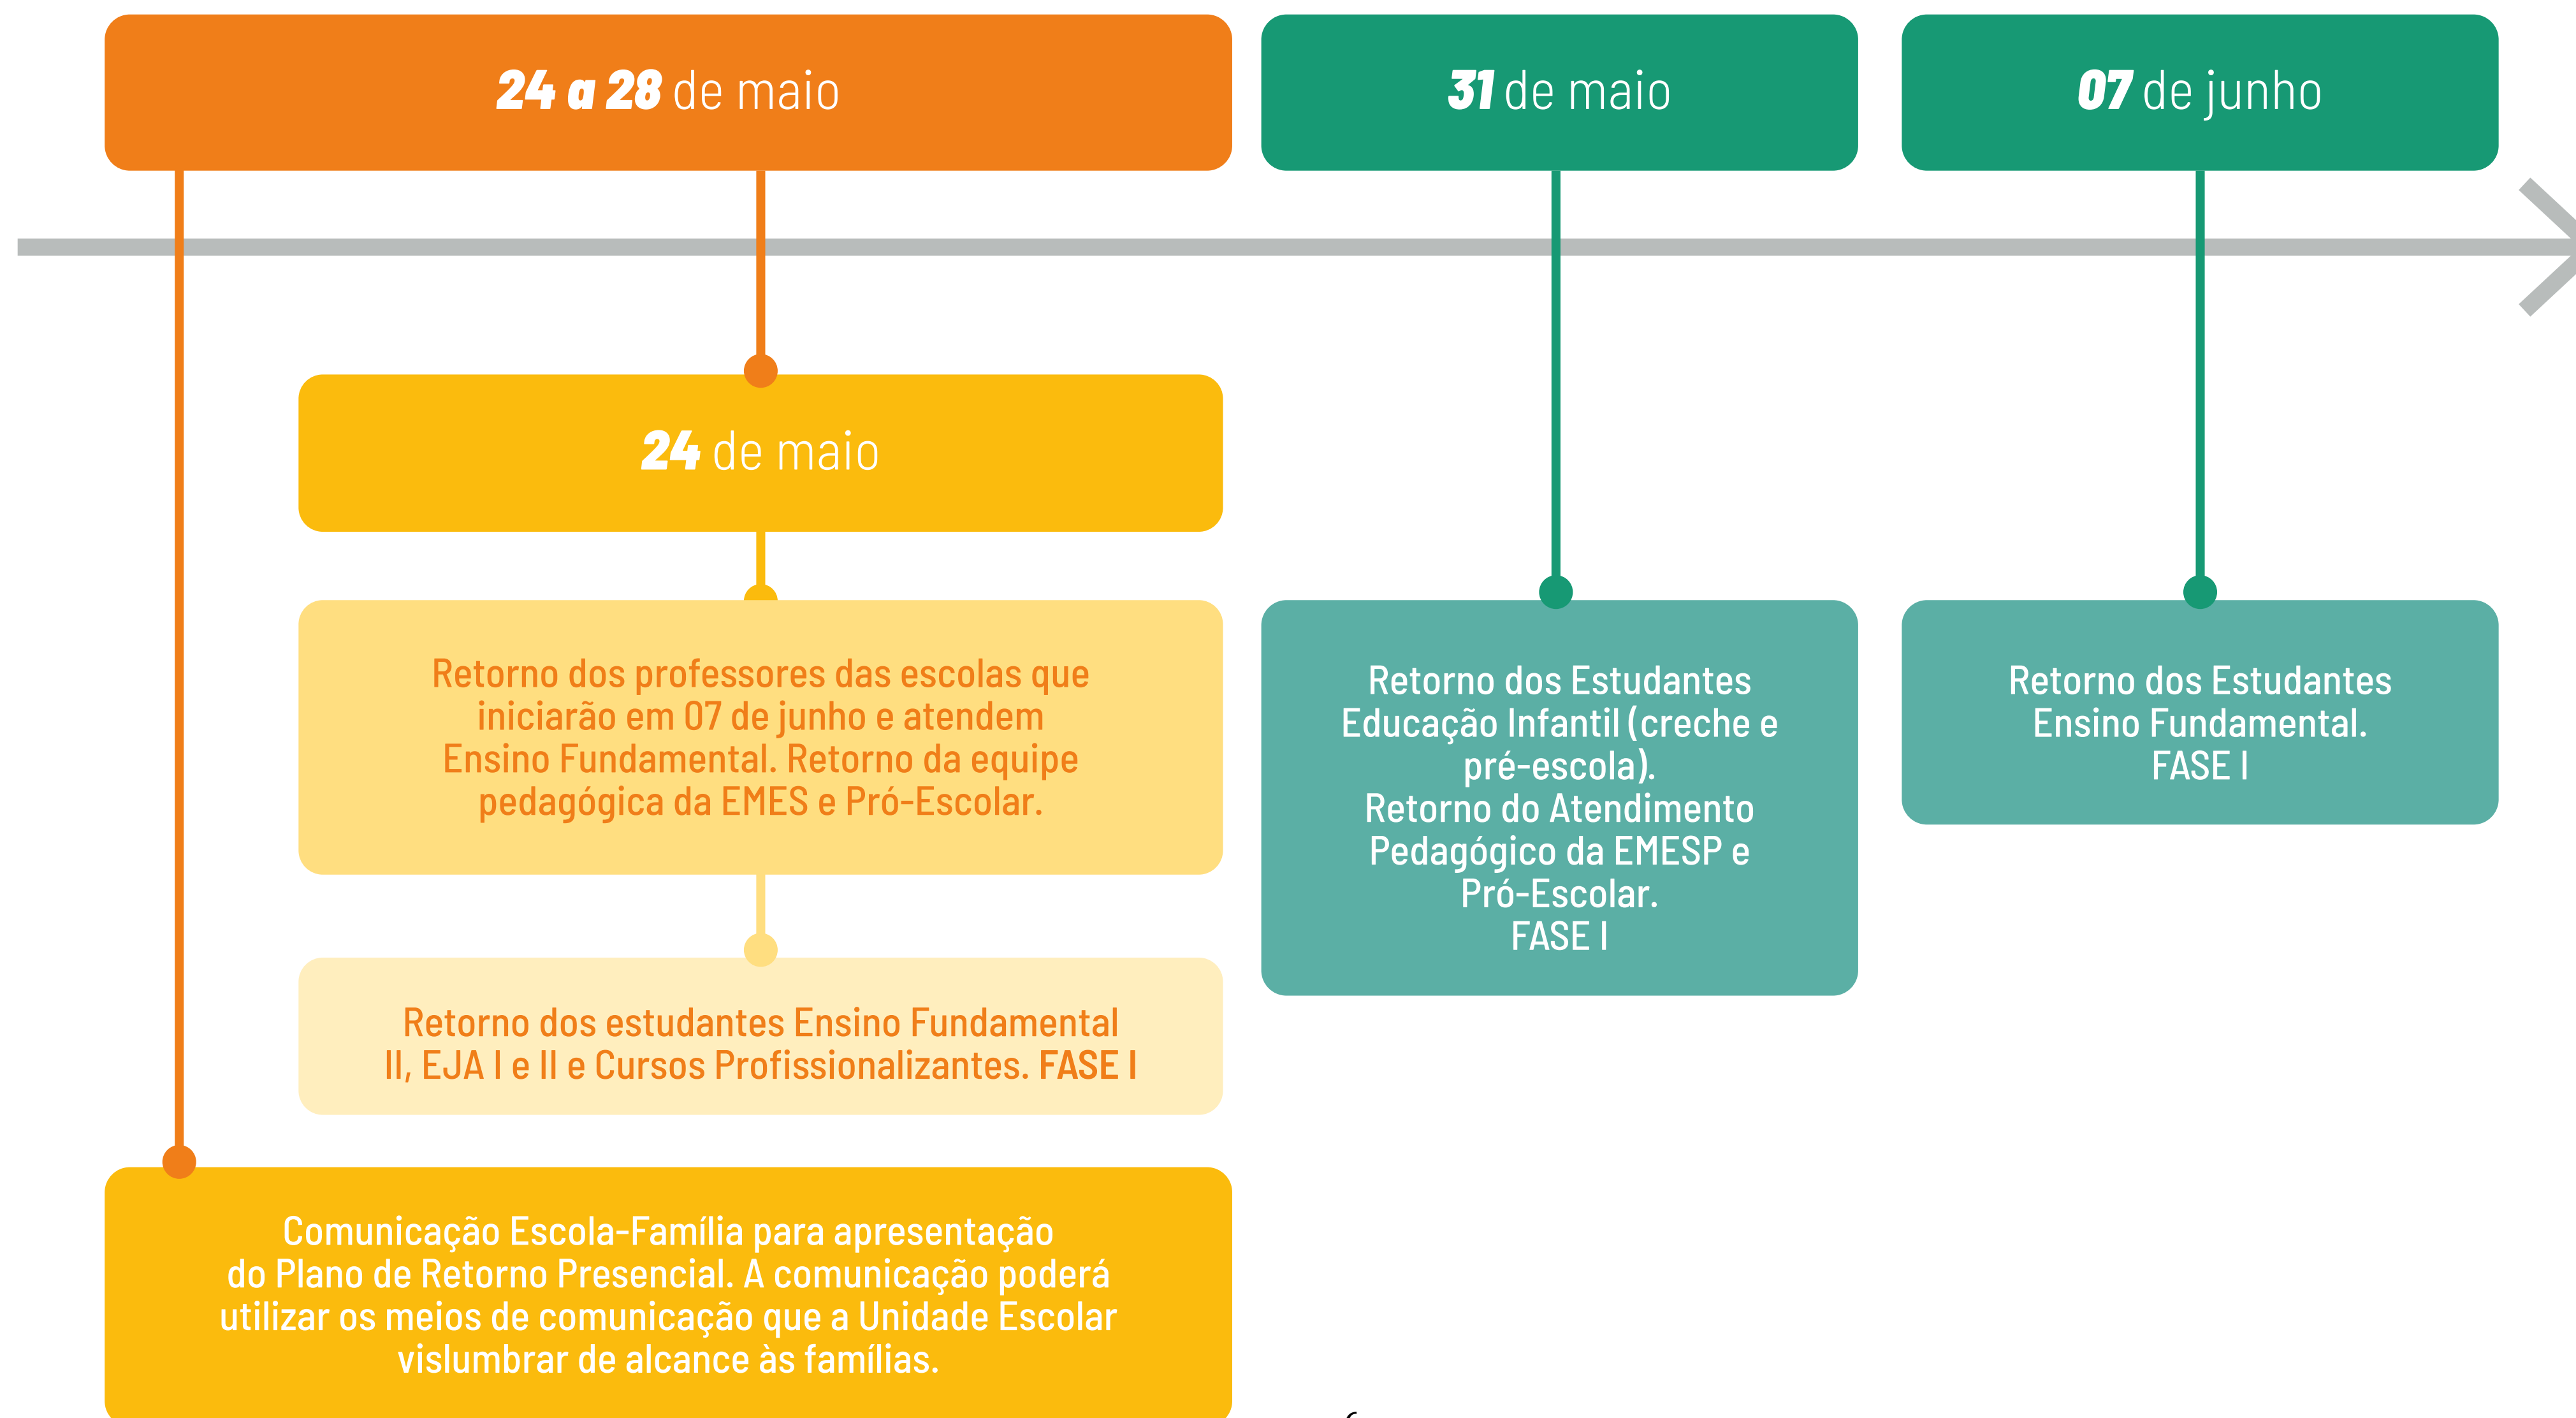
**24 a 28** de maio

**31** de maio

**07** de junho

**24** de maio

Retorno dos professores das escolas que iniciarão em 07 de junho e atendem Ensino Fundamental. Retorno da equipe pedagógica da EMES e Pró-Escolar.

Retorno dos estudantes Ensino Fundamental II, EJA I e II e Cursos Profissionalizantes. **FASE I**

Comunicação Escola-Família para apresentação do Plano de Retorno Presencial. A comunicação poderá utilizar os meios de comunicação que a Unidade Escolar vislumbrar de alcance às famílias.

Retorno dos Estudantes Educação Infantil (creche e pré-escola).
Retorno do Atendimento Pedagógico da EMESP e Pró-Escolar.
FASE I

Retorno dos Estudantes Ensino Fundamental.
FASE I